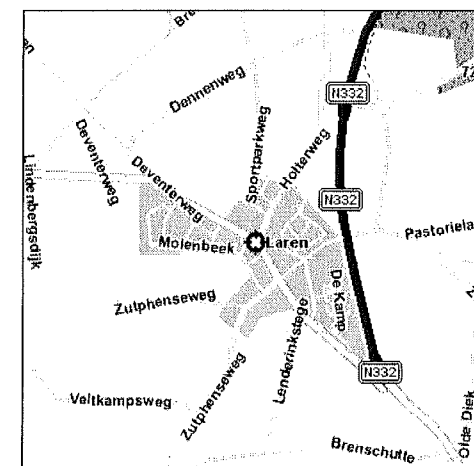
Bre
Dennenweg
N332
Deventerweg
Sportparkweg
Holterweg
Lindenbergsdijk
Deventerweg
N332
Pastoriela
Molenbeek
Laren
De Kamp
Zutphenseweg
Lenderinkstege
N332
Veltkampsweg
Zutphenseweg
Olde Diek
Brenschutte